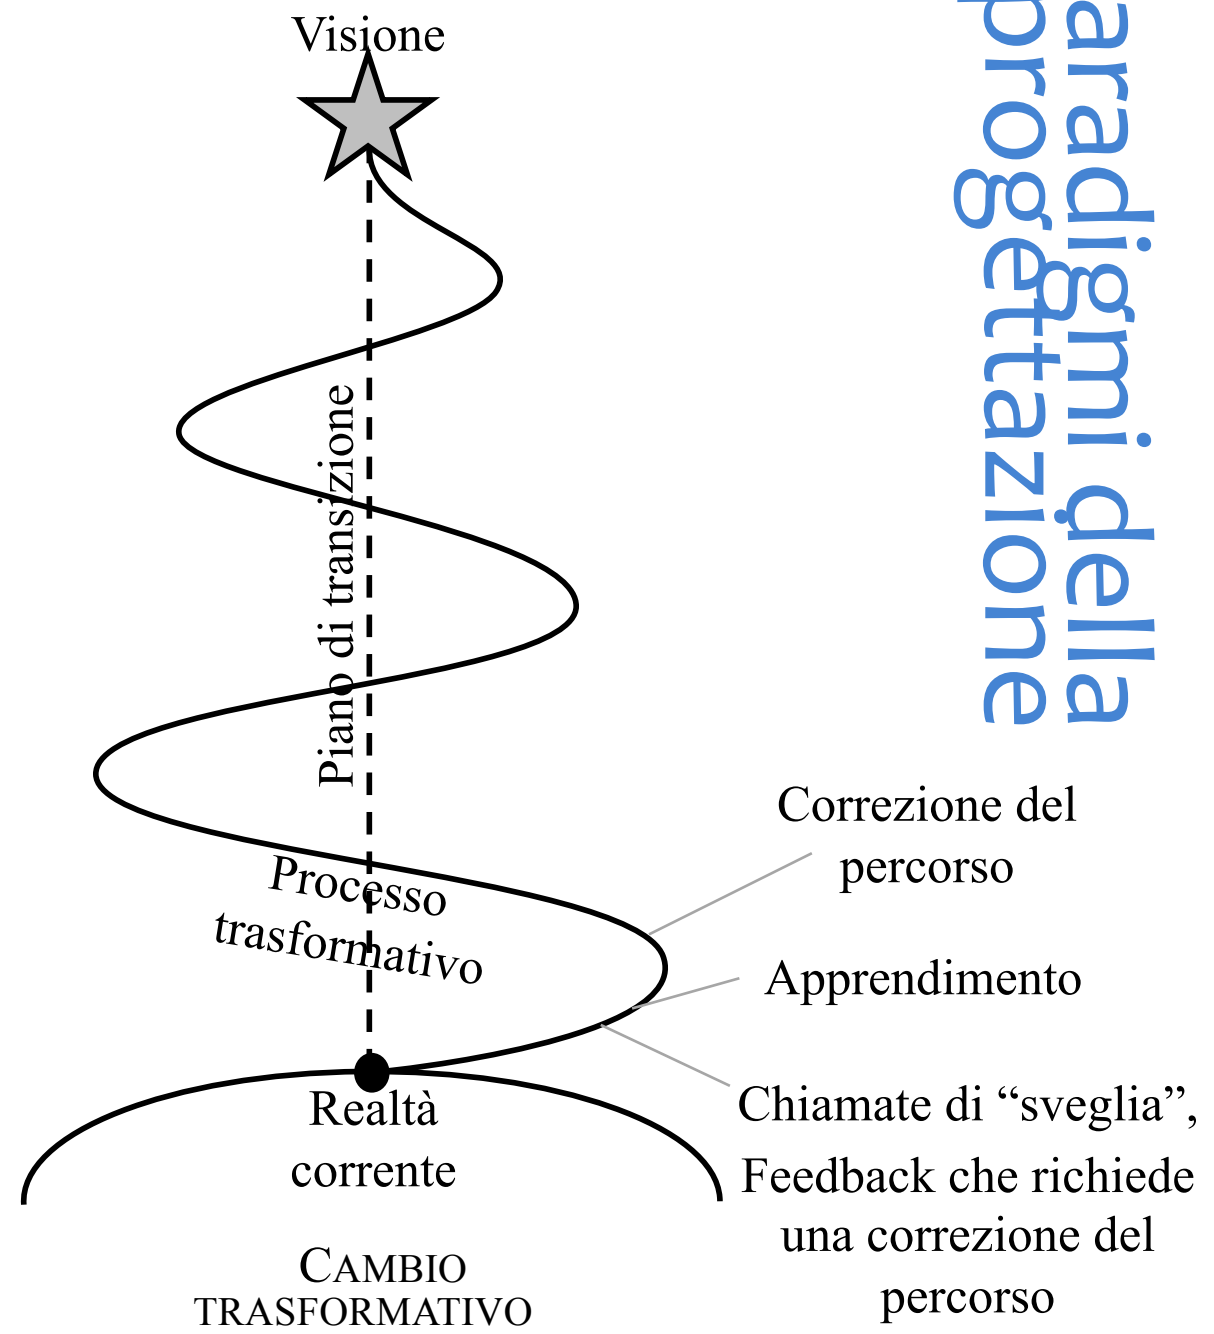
aradigmi della progettazione

Visione

Piano di transizione

Processo trasformativo

Realtà corrente

CAMBIO TRASFORMATIVO

Correzione del percorso

Apprendimento

Chiamate di “sveglia”, Feedback che richiede una correzione del percorso